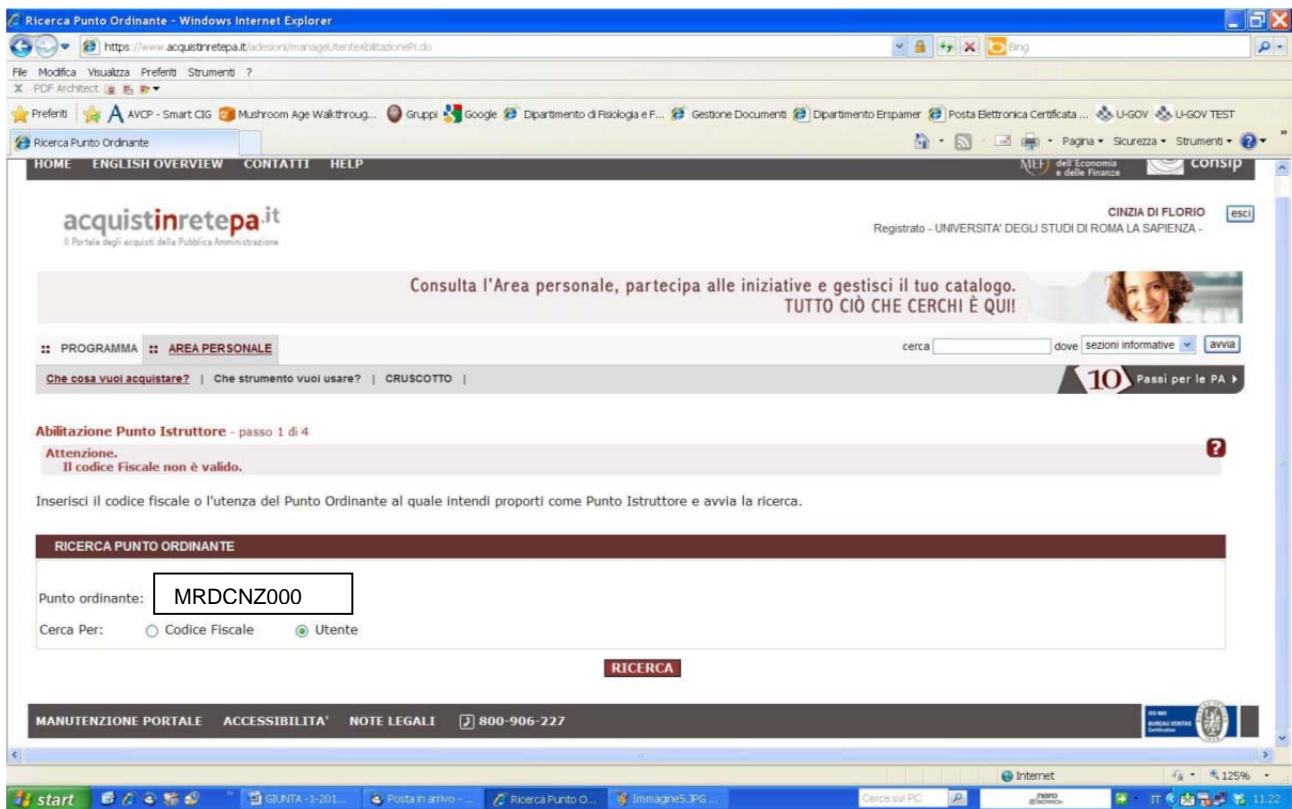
Ricerca Punto Ordinante - Windows Internet Explorer

https://www.acquistinretepa.it/adesioni/manageUtenteAbilitazionePI.do

Bing

File Modifica Visualizza Preferiti Strumenti ?

X PDF Architect

Preferiti AVCP - Smart CIG Mushroom Age Walkthroug... Gruppi Google Dipartimento di Fisiologia e F... Gestione Documenti Dipartimento Erspamer Posta Elettronica Certificata ... U-GOV U-GOV TEST

Ricerca Punto Ordinante

Pagina Sicurezza Strumenti

HOME ENGLISH OVERVIEW CONTATTI HELP

MEF dell'Economia e delle Finanze consip

acquistinretepa.it
Il Portale degli acquisti della Pubblica Amministrazione

CINZIA DI FLORIO esci
Registrato - UNIVERSITA' DEGLI STUDI DI ROMA LA SAPIENZA -

Consulta l'Area personale, partecipa alle iniziative e gestisci il tuo catalogo.
TUTTO CIÒ CHE CERCHI È QUI!

:: PROGRAMMA :: AREA PERSONALE

cerca dove sezioni informative avvia

Che cosa vuoi acquistare? | Che strumento vuoi usare? | CRUSCOTTO |

10 Passi per le PA

Abilitazione Punto Istruttore - passo 1 di 4

Attenzione.
Il codice Fiscale non è valido.

Inserisci il codice fiscale o l'utenza del Punto Ordinante al quale intendi proporti come Punto Istruttore e avvia la ricerca.

RICERCA PUNTO ORDINANTE

Punto ordinante: MRDCNZ000

Cerca Per: Codice Fiscale Utente

RICERCA

MANUTENZIONE PORTALE ACCESSIBILITA' NOTE LEGALI 800-906-227

Internet 125%

start GIUNTA -1-201... Posta in arrivo - ... Ricerca Punto O... Immagine5.JPG ... Cerca sul PC IT 11.22